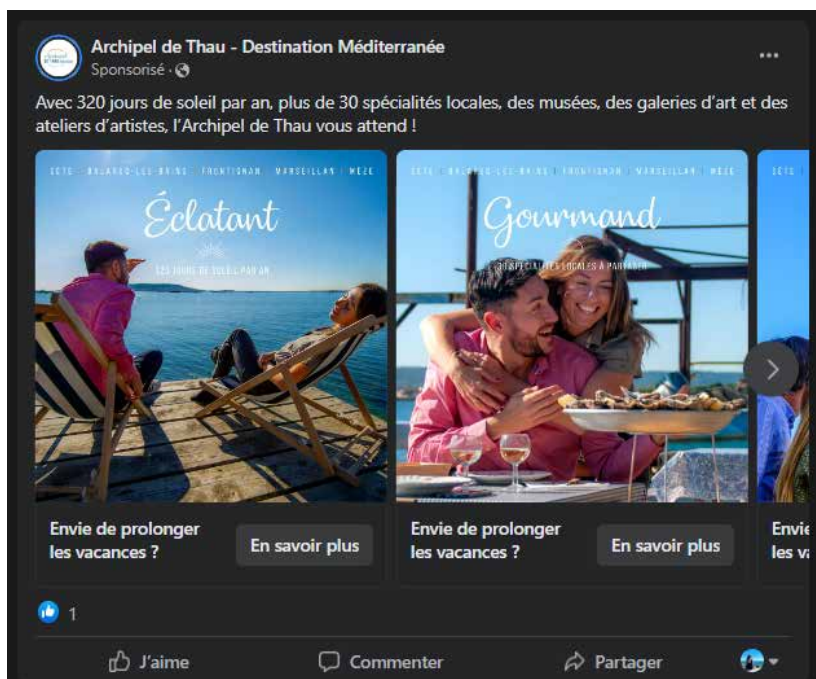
Archipel de Thau - Destination Méditerranée
Sponsorisé ·

...

Avec 320 jours de soleil par an, plus de 30 spécialités locales, des musées, des galeries d'art et des ateliers d'artistes, l'Archipel de Thau vous attend !

SÈTE | BALARUC-LES-BAINS | FRONTIGNAN | MARSEILLAN | MÈZE

Éclatant

320 JOURS DE SOLEIL PAR AN

SÈTE | BALARUC-LES-BAINS | FRONTIGNAN | MARSEILLAN | MÈZE

Gourmand

30 SPÉCIALITÉS LOCALES À PARTAGER

SÈTE

Envie de prolonger les vacances ?

En savoir plus

Envie de prolonger les vacances ?

En savoir plus

Envie les va

1

J'aime

Commenter

Partager